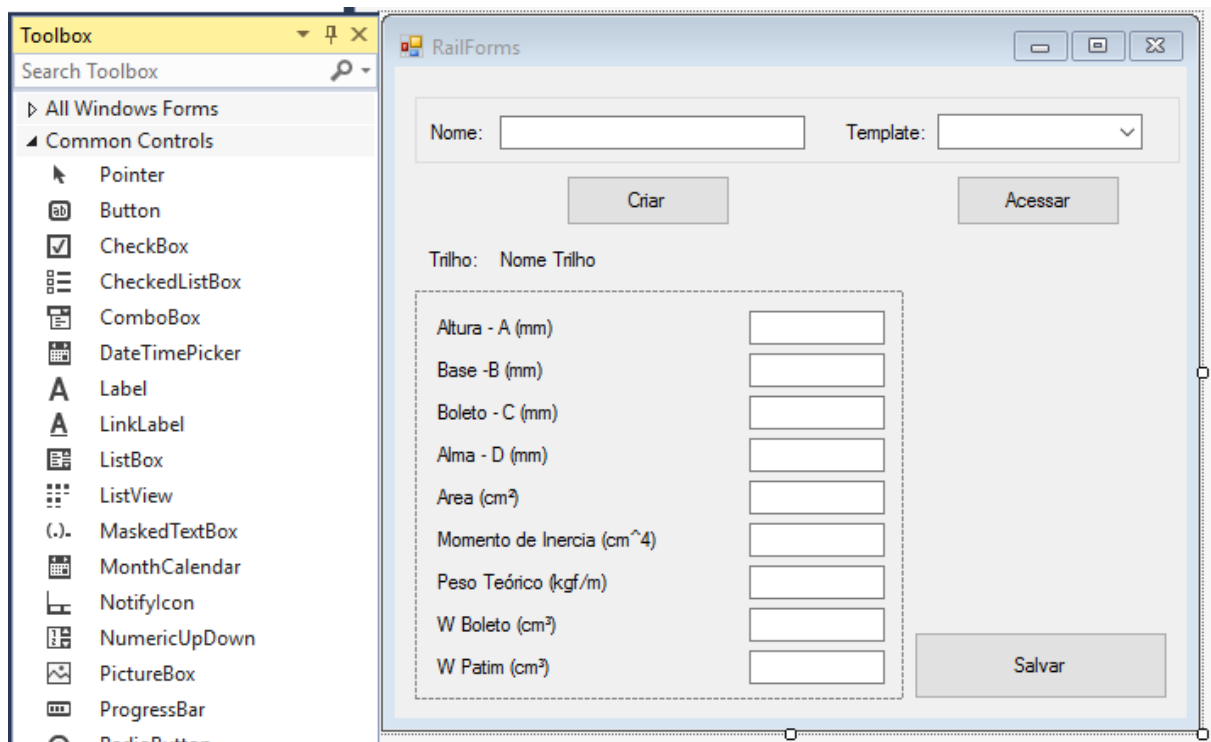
Toolbox

Search Toolbox

All Windows Forms

Common Controls

Pointer

Button

CheckBox

CheckedListBox

ComboBox

DateTimePicker

Label

LinkLabel

ListBox

ListView

MaskedTextBox

MonthCalendar

NotifyIcon

NumericUpDown

PictureBox

ProgressBar

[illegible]

RailForms

Nome:

Template:

Criar

Acessar

Trilho: Nome Trilho

Altura - A (mm)

Base -B (mm)

Boleto - C (mm)

Alma - D (mm)

Area (cm²)

Momento de Inercia (cm^4)

Peso Teórico (kgf/m)

W Boleto (cm³)

W Patim (cm³)

Salvar